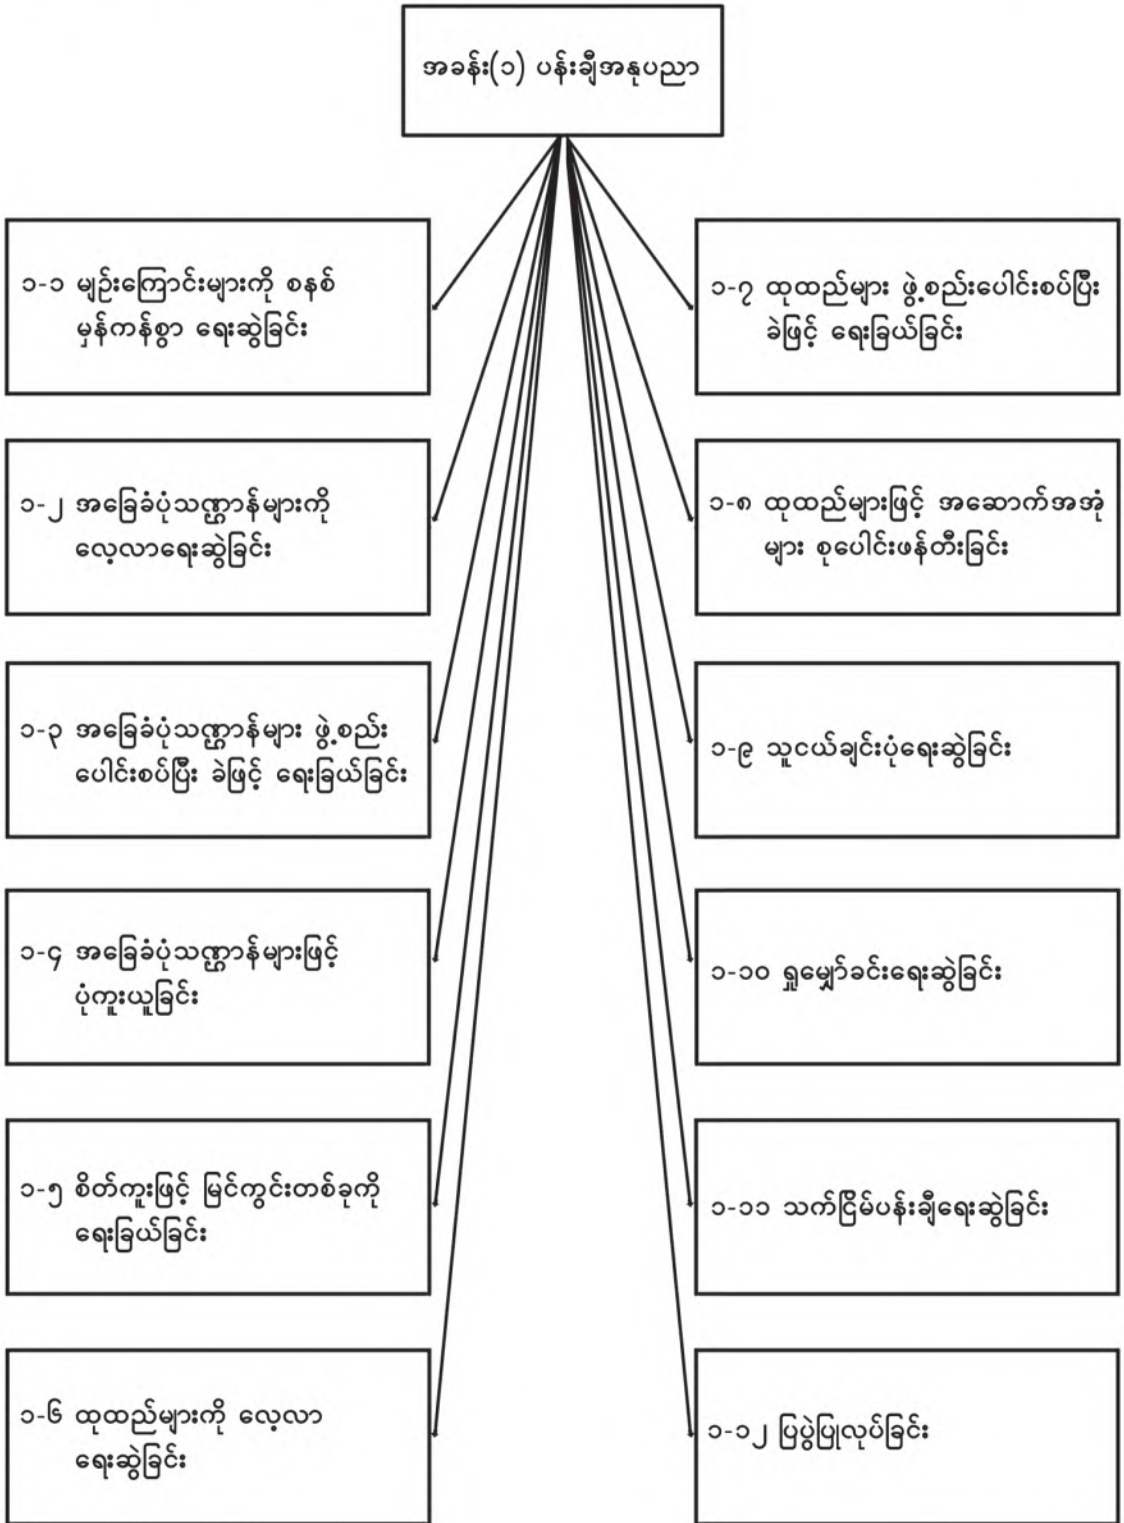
အခန်း(၁) ပန်းချီအနုပညာ

၁-၁ မျဉ်းကြောင်းများကို စနစ်မှန်ကန်စွာ ရေးဆွဲခြင်း

၁-၂ အခြေခံပုံသဏ္ဌာန်များကို လေ့လာရေးဆွဲခြင်း

၁-၃ အခြေခံပုံသဏ္ဌာန်များ ဖွဲ့စည်းပေါင်းစပ်ပြီး ခဲဖြင့် ရေးခြယ်ခြင်း

၁-၄ အခြေခံပုံသဏ္ဌာန်များဖြင့် ပုံကူးယူခြင်း

၁-၅ စိတ်ကူးဖြင့် မြင်ကွင်းတစ်ခုကို ရေးခြယ်ခြင်း

၁-၆ ထုထည်များကို လေ့လာရေးဆွဲခြင်း

၁-၇ ထုထည်များ ဖွဲ့စည်းပေါင်းစပ်ပြီး ခဲဖြင့် ရေးခြယ်ခြင်း

၁-၈ ထုထည်များဖြင့် အဆောက်အအုံများ စုပေါင်းဖန်တီးခြင်း

၁-၉ သူငယ်ချင်းပုံရေးဆွဲခြင်း

၁-၁၀ ရှုမျှော်ခင်းရေးဆွဲခြင်း

၁-၁၁ သက်ငြိမ်ပန်းချီရေးဆွဲခြင်း

၁-၁၂ ပြပွဲပြုလုပ်ခြင်း